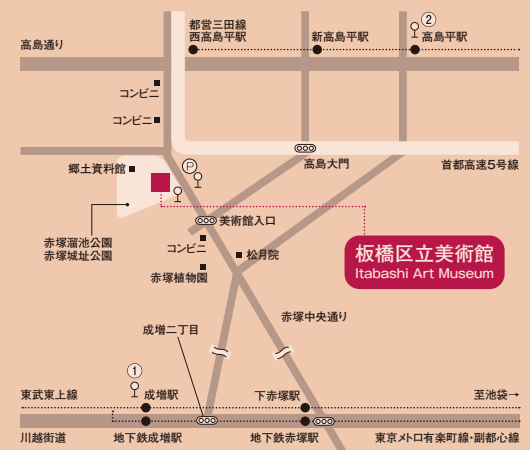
高島通り

都営三田線
西高島平駅

新高島平駅

②
高島平駅

コンビニ

コンビニ

郷土資料館

P

高島大門

首都高速5号線

美術館入口

赤塚溜池公園
赤塚城址公園

コンビニ

松月院

板橋区立美術館
Itabashi Art Museum

赤塚植物園

赤塚中央通り

成増二丁目

①

東武東上線

成増駅

下赤塚駅

至池袋→

川越街道

地下鉄成増駅

地下鉄赤塚駅

東京メトロ有楽町線・副都心線